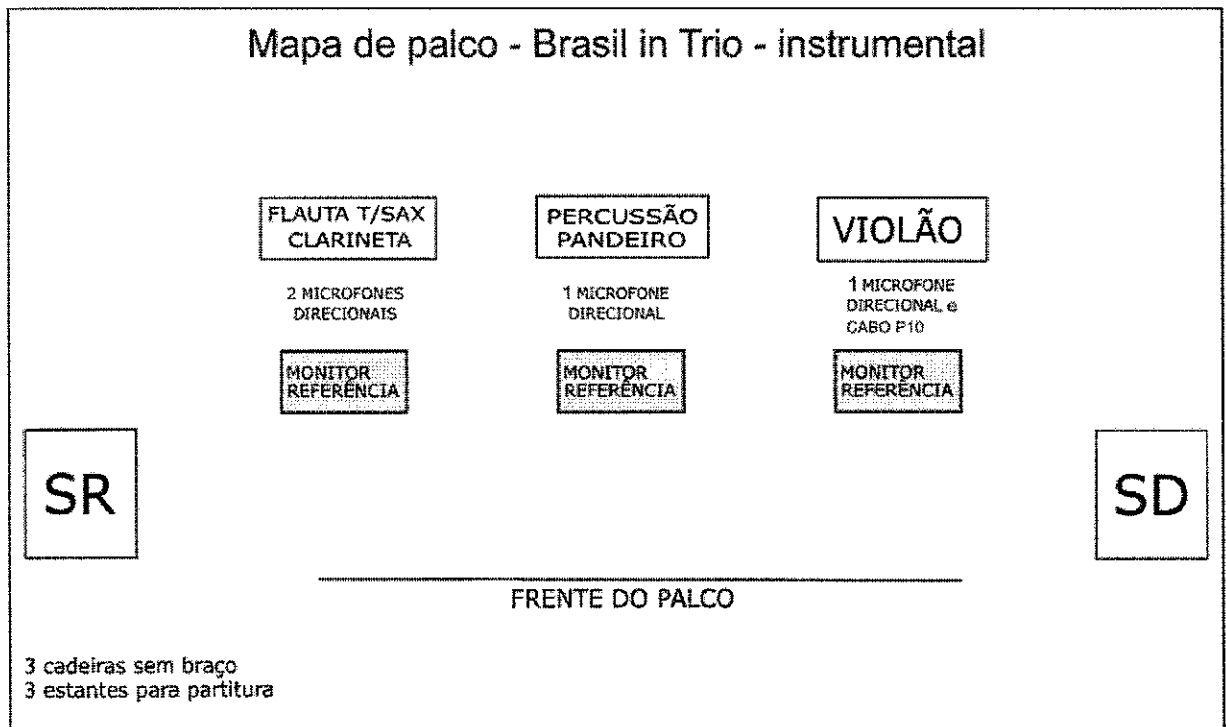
Mapa de palco - Brasil in Trio - instrumental

FLAUTA T/SAX CLARINETA

PERCUSSÃO PANDEIRO

VIOLÃO

2 MICROFONES DIRECIONAIS

1 MICROFONE DIRECIONAL

1 MICROFONE DIRECIONAL e CABO P10

MONITOR REFERÊNCIA

MONITOR REFERÊNCIA

MONITOR REFERÊNCIA

SR

SD

FRENTE DO PALCO

3 cadeiras sem braço
3 estantes para partitura